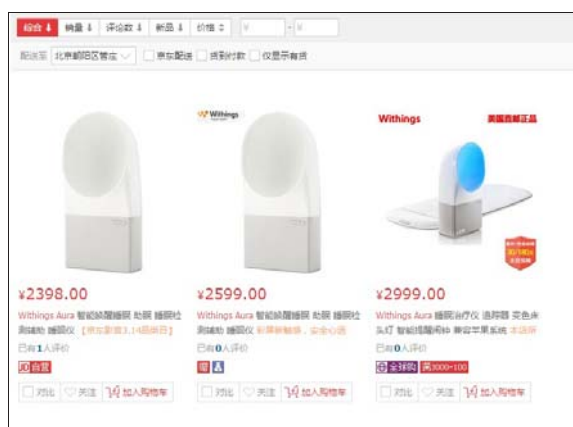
综合 ⇣ 销量 ⇣ 评论数 ⇣ 新品 ⇣ 价格 ⇕ ¥ - ¥

配送至 北京朝阳区管庄 ∨ 京东配送 货到付款 仅显示有货

Withings

Withings 美国百邮正品

¥2398.00

Withings Aura 智能唤醒睡眠 助眠 睡眠检测辅助 睡眠仪 【京东影音3.14超级日】

已有1人评价

JD自营

对比 关注 加入购物车

¥2599.00

Withings Aura 智能唤醒睡眠 助眠 睡眠检测辅助 睡眠仪 新品精选，安全心选

已有0人评价

对比 关注 加入购物车

¥2999.00

Withings Aura 睡眠治疗仪 洛神睡 变色床头灯 智能摇醒闹钟 兼容苹果系统 本店保

已有0人评价

全球购 满3000-100

对比 关注 加入购物车